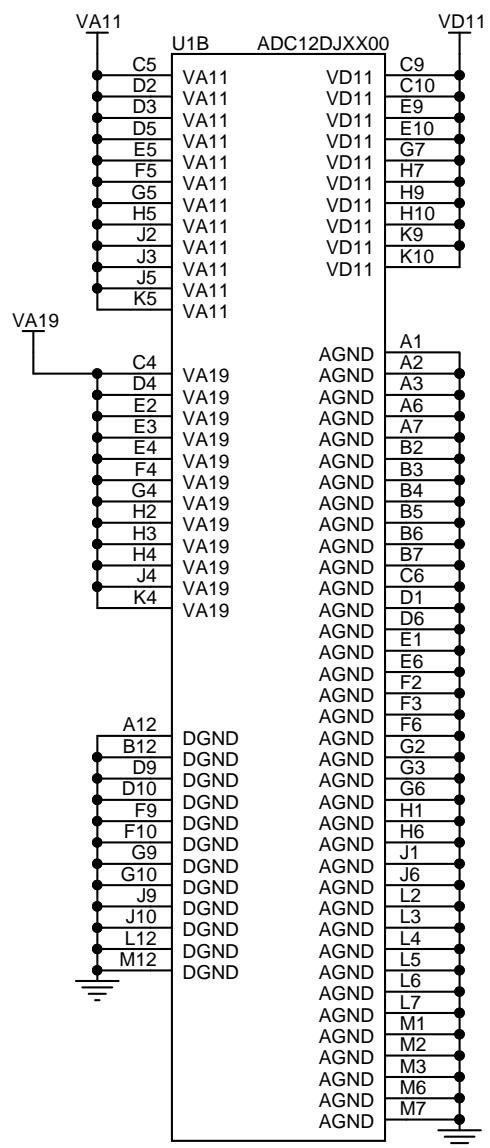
VA11

VD11

U1B

ADC12DJXX00

C5 VA11
D2 VA11
D3 VA11
D5 VA11
E5 VA11
F5 VA11
G5 VA11
H5 VA11
J2 VA11
J3 VA11
J5 VA11
K5 VA11

VD11 C9
VD11 C10
VD11 E9
VD11 E10
VD11 G7
VD11 H7
VD11 H9
VD11 H10
VD11 K9
VD11 K10

VA19

C4 VA19
D4 VA19
E2 VA19
E3 VA19
E4 VA19
F4 VA19
G4 VA19
H2 VA19
H3 VA19
H4 VA19
J4 VA19
K4 VA19

AGND A1
AGND A2
AGND A3
AGND A6
AGND A7
AGND B2
AGND B3
AGND B4
AGND B5
AGND B6
AGND B7
AGND C6
AGND D1
AGND D6
AGND E1
AGND E6
AGND F2
AGND F3
AGND F6
AGND G2
AGND G3
AGND G6
AGND H1
AGND H6
AGND J1
AGND J6
AGND L2
AGND L3
AGND L4
AGND L5
AGND L6
AGND L7
AGND M1
AGND M2
AGND M3
AGND M6
AGND M7

A12 DGND
B12 DGND
D9 DGND
D10 DGND
F9 DGND
F10 DGND
G9 DGND
G10 DGND
J9 DGND
J10 DGND
L12 DGND
M12 DGND